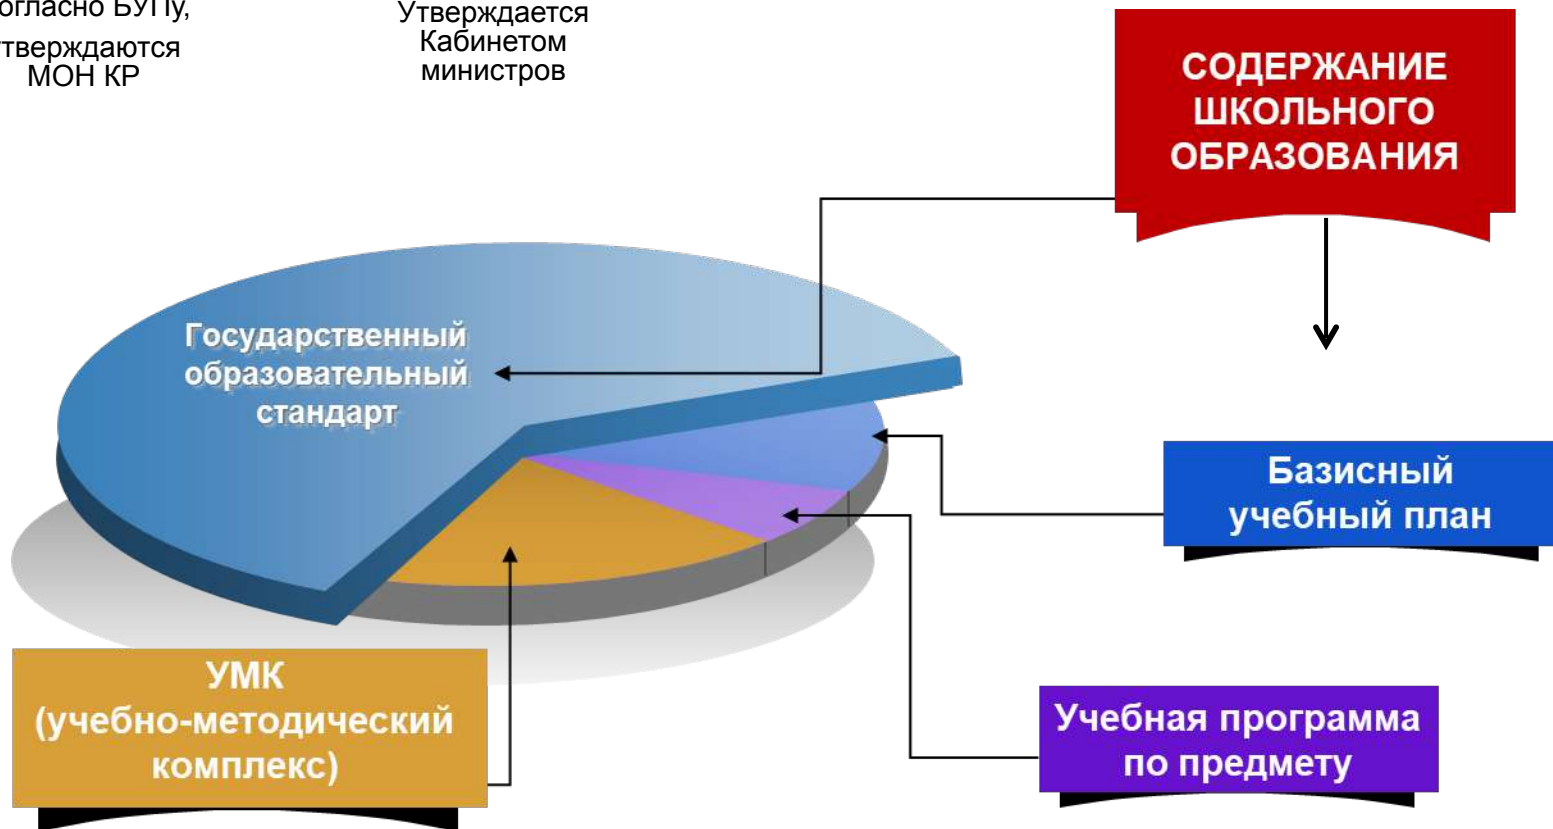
огласно БУПу,

тверждаются МОН КР

Утверждается Кабинетом министров

СОДЕРЖАНИЕ ШКОЛЬНОГО ОБРАЗОВАНИЯ

Государственный образовательный стандарт

Базисный учебный план

УМК (учебно-методический комплекс)

Учебная программа по предмету